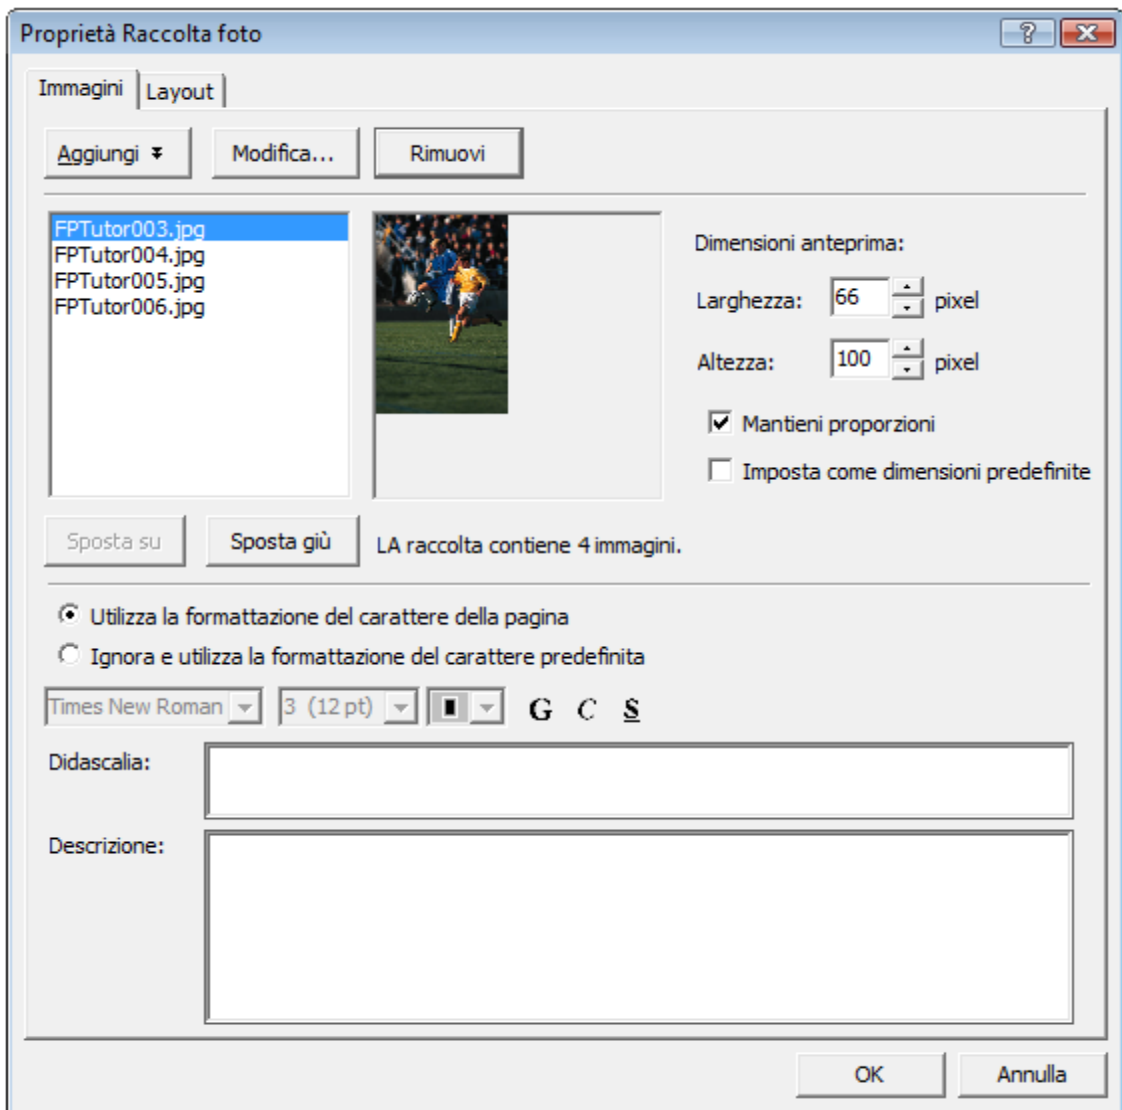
Proprietà Raccolta foto

?

Immagini | Layout

Aggiungi | Modifica... | Rimuovi

FPTutor003.jpg
FPTutor004.jpg
FPTutor005.jpg
FPTutor006.jpg

Dimensioni anteprima:

Larghezza: 66 pixel

Altezza: 100 pixel

Mantieni proporzioni

Imposta come dimensioni predefinite

Sposta su | Sposta giù

LA raccolta contiene 4 immagini.

Utilizza la formattazione del carattere della pagina

Ignora e utilizza la formattazione del carattere predefinita

Times New Roman | 3 (12 pt) | G C S

Didascalia:

Descrizione:

OK | Annulla